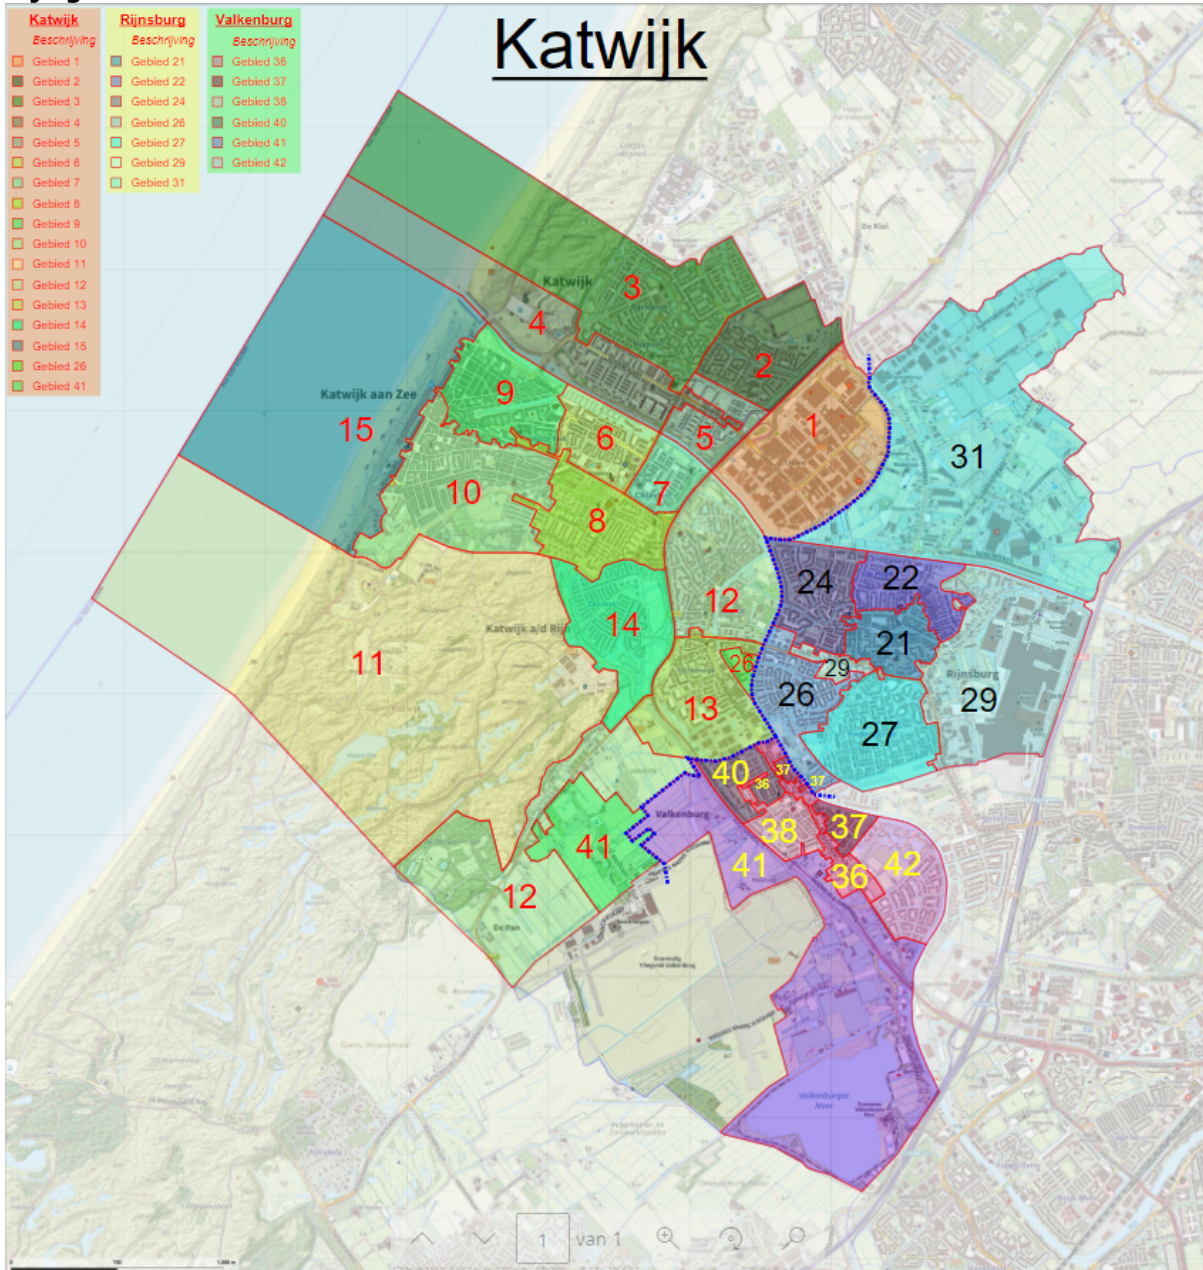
Katwijk

Katwijk
Beschrijving
Gebied 1
Gebied 2
Gebied 3
Gebied 4
Gebied 5
Gebied 6
Gebied 7
Gebied 8
Gebied 9
Gebied 10
Gebied 11
Gebied 12
Gebied 13
Gebied 14
Gebied 15
Gebied 26
Gebied 41

Rijnsburg
Beschrijving
Gebied 21
Gebied 22
Gebied 24
Gebied 26
Gebied 27
Gebied 29
Gebied 31

Valkenburg
Beschrijving
Gebied 36
Gebied 37
Gebied 38
Gebied 40
Gebied 41
Gebied 42

Katwijk
3
4
2
1
31
9
Katwijk aan Zee
15
6
5
10
7
8
24
22
12
14
Katwijk a/d Rijn
11
21
26
29
26
Rijnsburg
29
13
27
40
37
36
37
Valkenburg
38
37
41
41
42
36
12
De Pan
Valkenburgse Meer

1 van 1